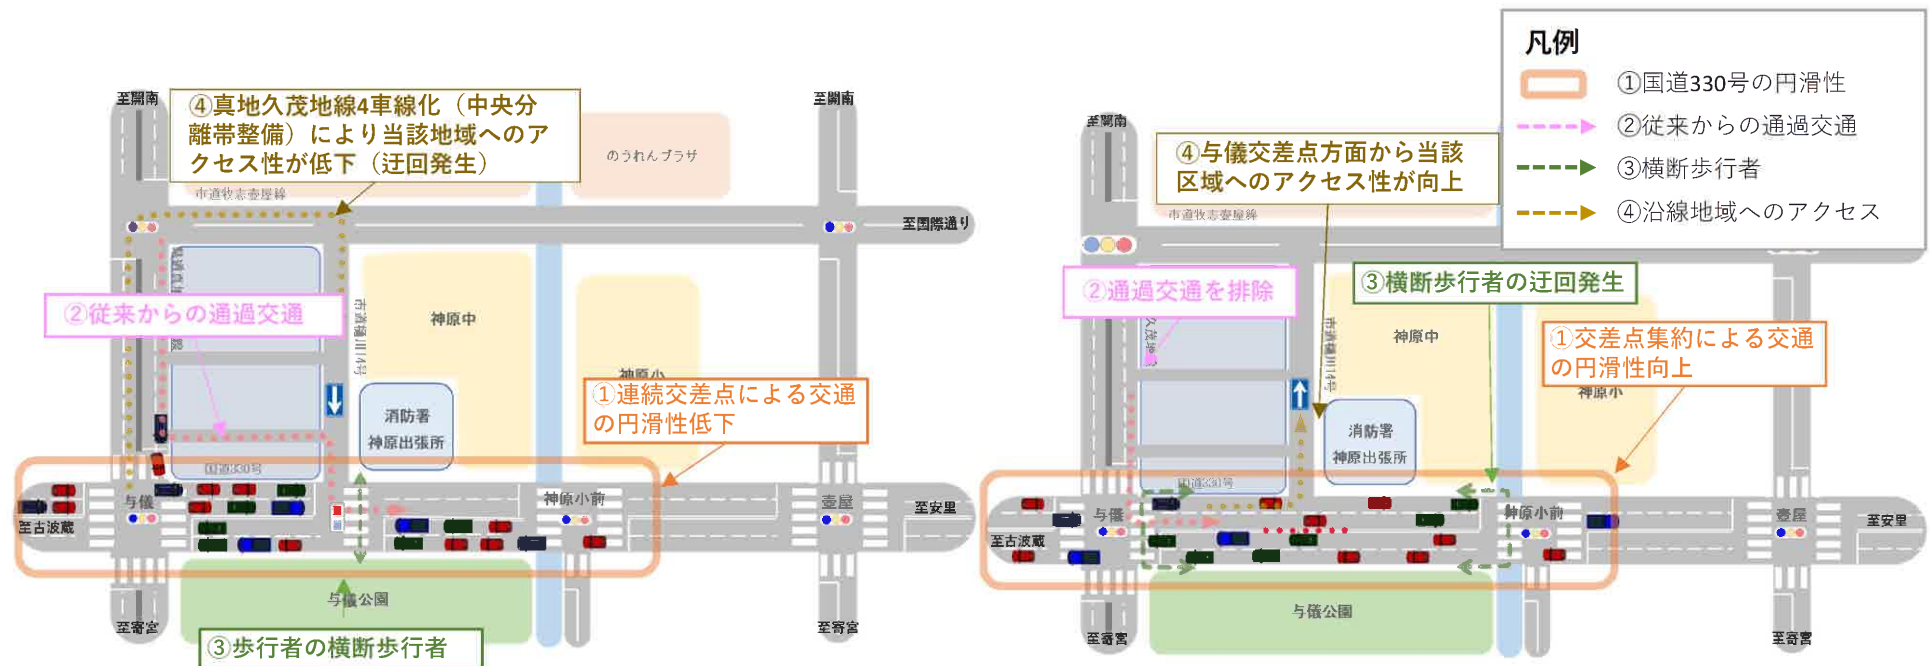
凡例
①国道330号の円滑性
②従来からの通過交通
③横断歩行者
④沿線地域へのアクセス

至開南
④真地久茂地線4車線化（中央分離帯整備）により当該地域へのアクセス性が低下（迂回発生）
至開南
のうれんプラザ
市道牧志壺屋線
至国際通り
②従来からの通過交通
市道識名川14号
神原中
神原小
消防署
神原出張所
①連続交差点による交通の円滑性低下
国道330号
与儀
至古波蔵
神原小前
壺屋
至安里
与儀公園
至寄宮
至寄宮
③歩行者の横断歩行者

至開南
④与儀交差点方面から当該区域へのアクセス性が向上
市道牧志壺屋線
②通過交通を排除
③横断歩行者の迂回発生
久茂地
市道識名川14号
神原中
①交差点集約による交通の円滑性向上
神原小
消防署
神原出張所
国道330号
与儀
至古波蔵
神原小前
壺屋
至安里
与儀公園
至寄宮
至寄宮